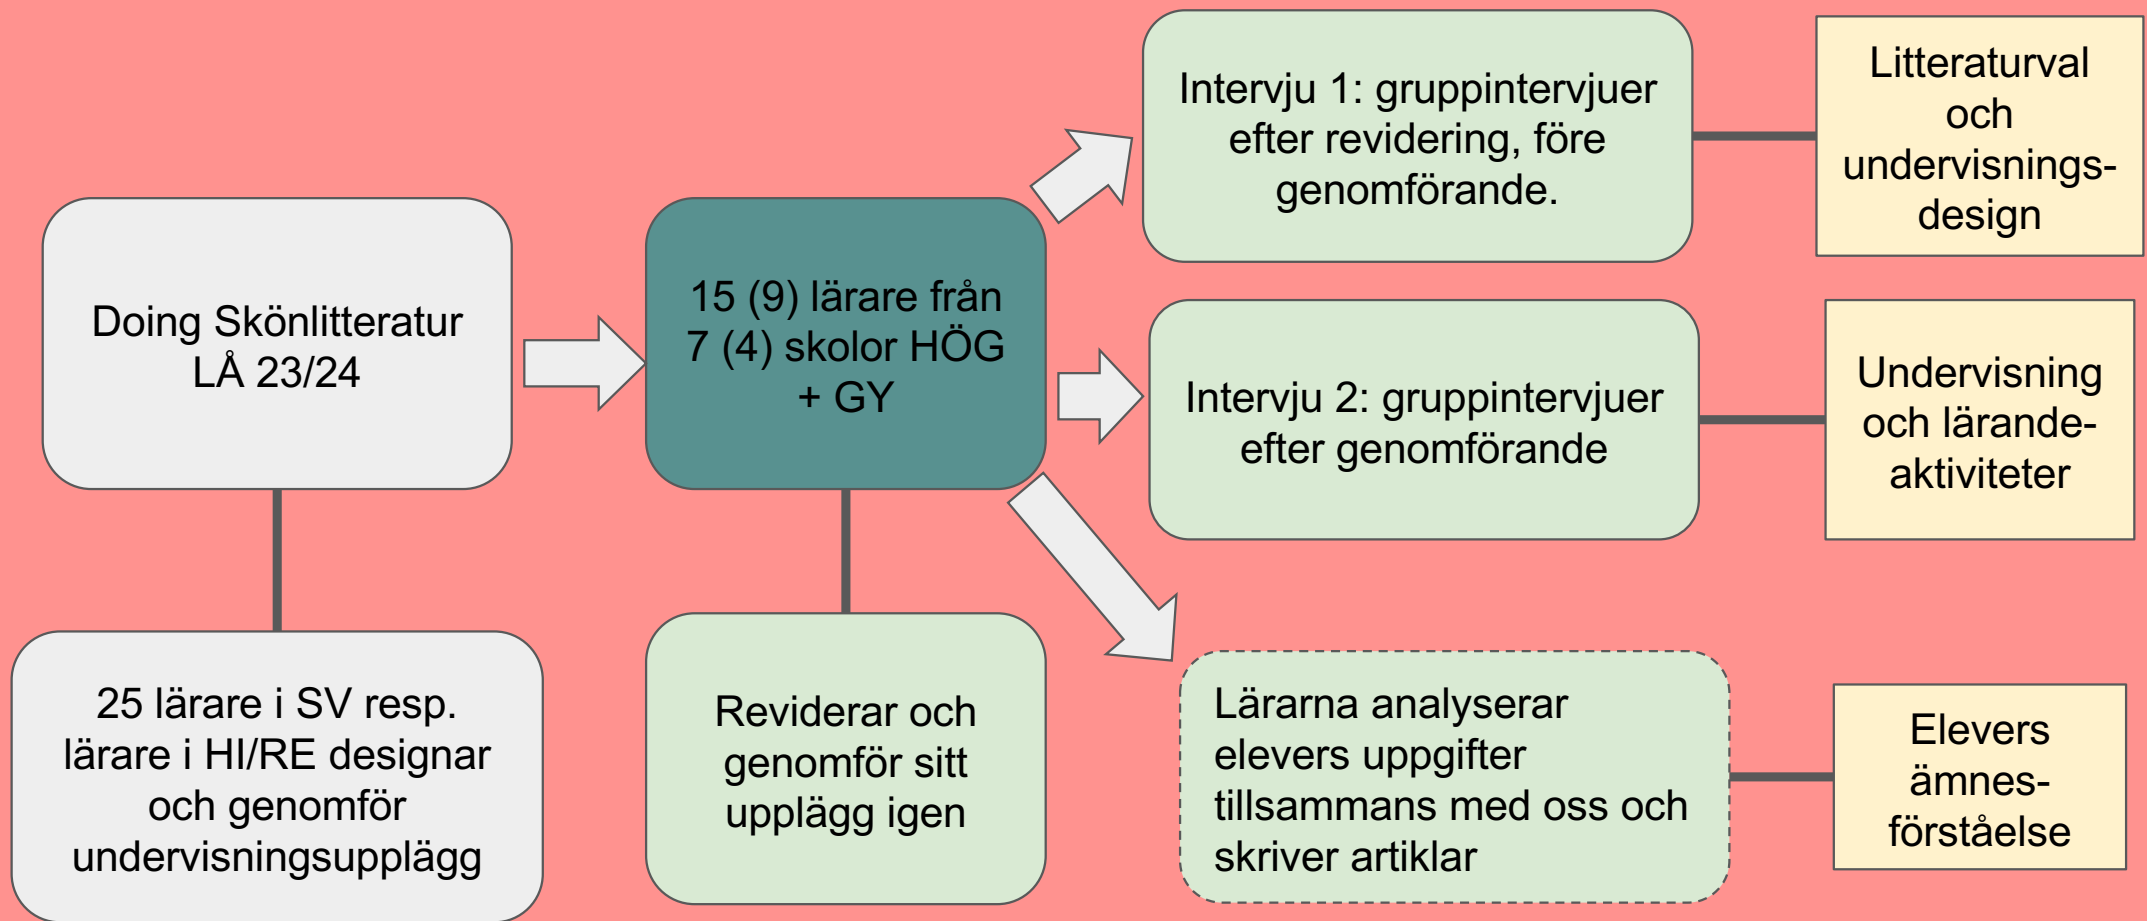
Doing Skönlitteratur LÅ 23/24

25 lärare i SV resp. lärare i HI/RE designar och genomför undervisningsupplägg

15 (9) lärare från 7 (4) skolor HÖG + GY

Reviderar och genomför sitt upplägg igen

Intervju 1: gruppintervjuer efter revidering, före genomförande.

Litteraturval och undervisnings-design

Intervju 2: gruppintervjuer efter genomförande

Undervisning och lärande-aktiviteter

Lärarna analyserar elevers uppgifter tillsammans med oss och skriver artiklar

Elevers ämnes-förståelse